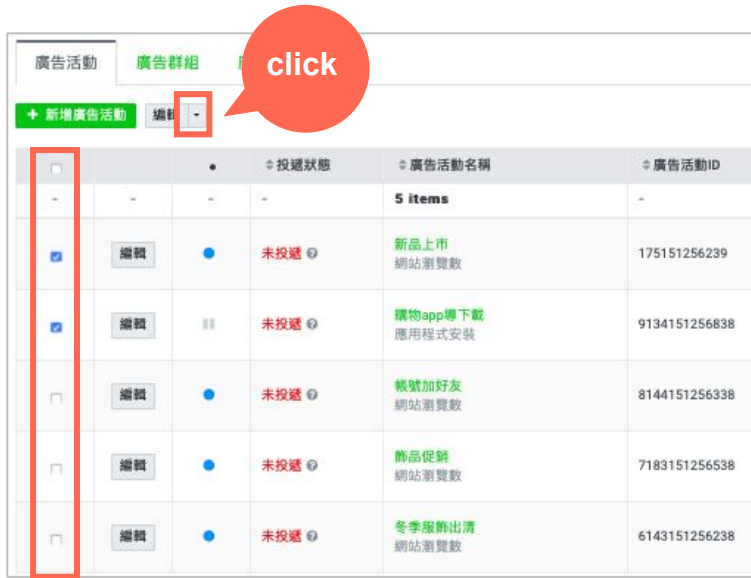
廣告活動 廣告群組 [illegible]

click

+ 新增廣告活動 編輯

| | | ● | ⇕投遞狀態 | ⇕廣告活動名稱 | ⇕廣告活動ID |
|---|---|---|---|---|---|
| - | - | - | - | 5 items | - |
| | 編輯 | | 未投遞 | 新品上市 網站瀏覽數 | 175151256239 |
| | 編輯 | | 未投遞 | 購物app導下載 應用程式安裝 | 9134151256838 |
| | 編輯 | | 未投遞 | 帳號加好友 網站瀏覽數 | 8144151256338 |
| | 編輯 | | 未投遞 | 飾品促銷 網站瀏覽數 | 7183151256538 |
| | 編輯 | | 未投遞 | 冬季服飾出清 網站瀏覽數 | 6143151256238 |